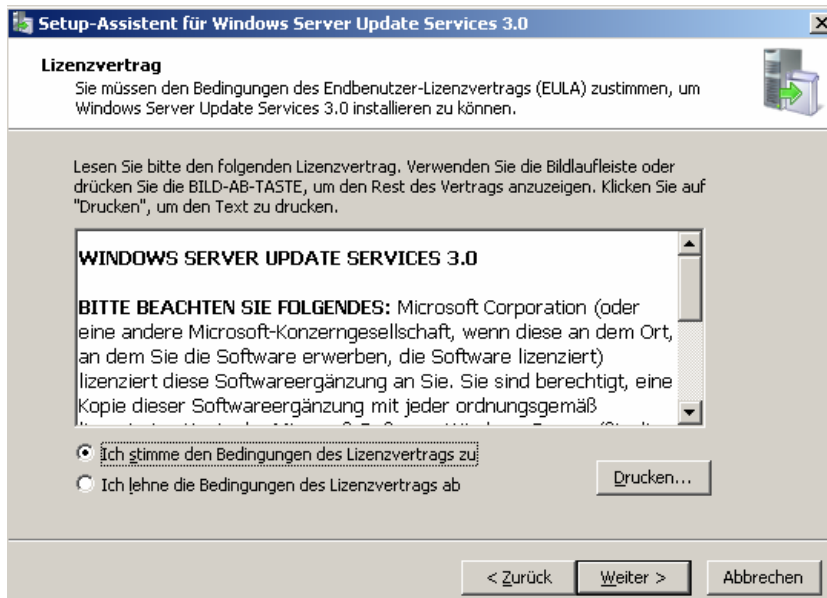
Setup-Assistent für Windows Server Update Services 3.0

Lizenzvertrag
Sie müssen den Bedingungen des Endbenutzer-Lizenzvertrags (EULA) zustimmen, um Windows Server Update Services 3.0 installieren zu können.

Lesen Sie bitte den folgenden Lizenzvertrag. Verwenden Sie die Bildlaufleiste oder drücken Sie die BILD-AB-TASTE, um den Rest des Vertrags anzuzeigen. Klicken Sie auf "Drucken", um den Text zu drucken.

WINDOWS SERVER UPDATE SERVICES 3.0

BITTE BEACHTEN SIE FOLGENDES: Microsoft Corporation (oder eine andere Microsoft-Konzerngesellschaft, wenn diese an dem Ort, an dem Sie die Software erwerben, die Software lizenziert) lizenziert diese Softwareergänzung an Sie. Sie sind berechtigt, eine Kopie dieser Softwareergänzung mit jeder ordnungsgemäß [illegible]

Ich stimme den Bedingungen des Lizenzvertrags zu
Ich lehne die Bedingungen des Lizenzvertrags ab

Drucken...

< Zurück
Weiter >
Abbrechen